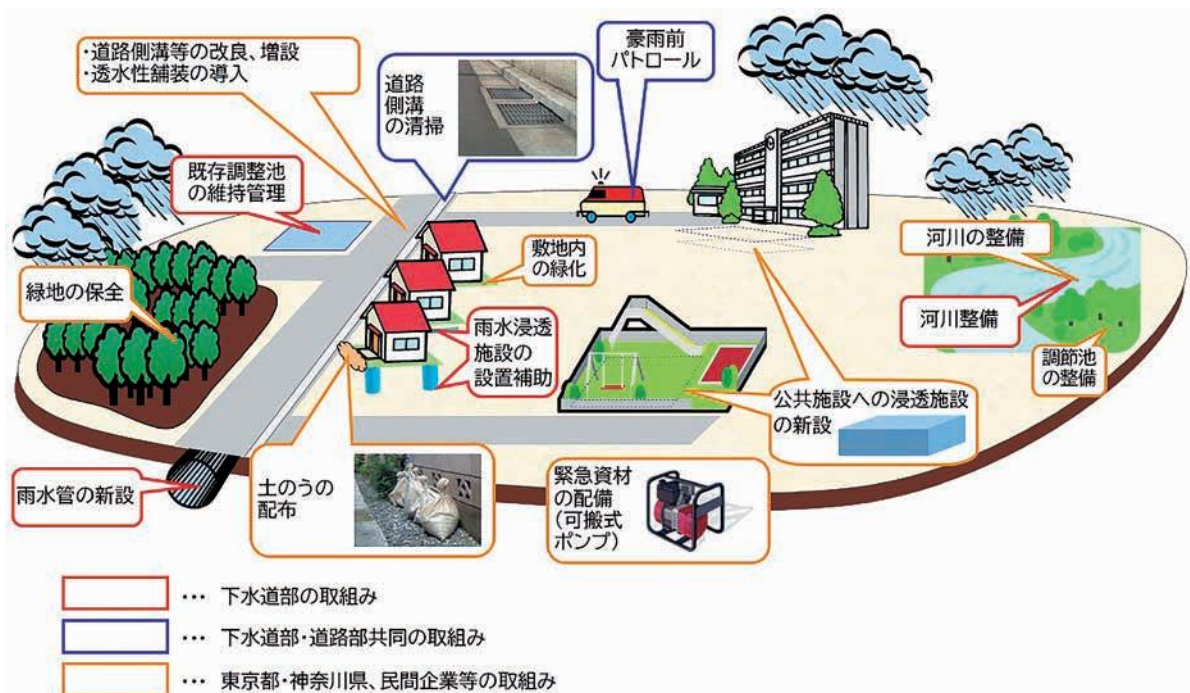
・道路側溝等の改良、増設
・透水性舗装の導入

道路側溝の清掃

豪雨前パトロール

既存調整池の維持管理

敷地内の緑化

河川の整備

緑地の保全

河川整備

雨水浸透施設の設置補助

調節池の整備

公共施設への浸透施設の新設

雨水管の新設

土のうの配布

緊急資材の配備（可搬式ポンプ）

… 下水道部の取組み

… 下水道部・道路部共同の取組み

… 東京都・神奈川県、民間企業等の取組み